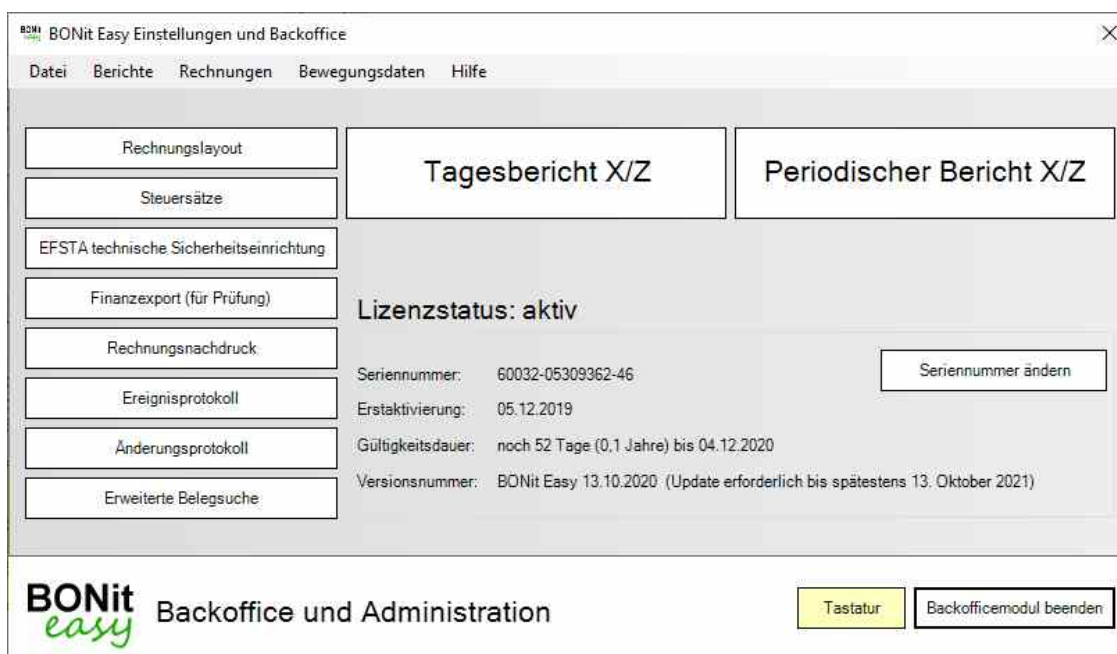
BONit Easy Einstellungen und Backoffice

Datei Berichte Rechnungen Bewegungsdaten Hilfe

Rechnungslayout

Steuersätze

EFSTA technische Sicherheitseinrichtung

Finanzexport (für Prüfung)

Rechnungsnachdruck

Ereignisprotokoll

Änderungsprotokoll

Erweiterte Belegsuche

Tagesbericht X/Z

Periodischer Bericht X/Z

Lizenzstatus: aktiv

Seriennummer: 60032-05309362-46

Seriennummer ändern

Erstaktivierung: 05.12.2019

Gültigkeitsdauer: noch 52 Tage (0,1 Jahre) bis 04.12.2020

Versionsnummer: BONit Easy 13.10.2020 (Update erforderlich bis spätestens 13. Oktober 2021)

BONit easy

Backoffice und Administration

Tastatur

Backofficemodul beenden